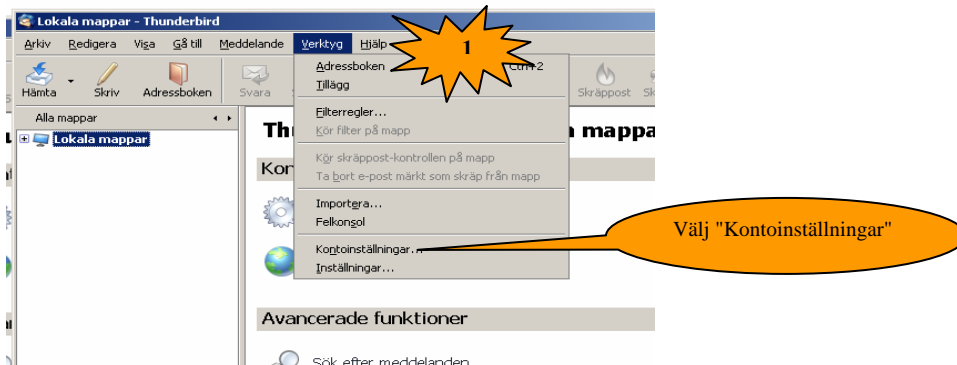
Lokala mappar - Thunderbird

Arkiv Redigera Visa Gå till Meddelande Verktyg Hjälp

1

Hämta Skriv Adressboken Svara Skräppost

Alla mappar

Lokala mappar

Th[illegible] mappar

Kon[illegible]

Adressboken Ctrl+2
Tillägg

Filterregler...
Kör filter på mapp

Kör skräppost-kontrollen på mapp
Ta bort e-post märkt som skräp från mapp

Importera...
Felkonsol

Kontoinställningar...
Inställningar...

Välj "Kontoinställningar"

Avancerade funktioner

Sök efter meddelanden